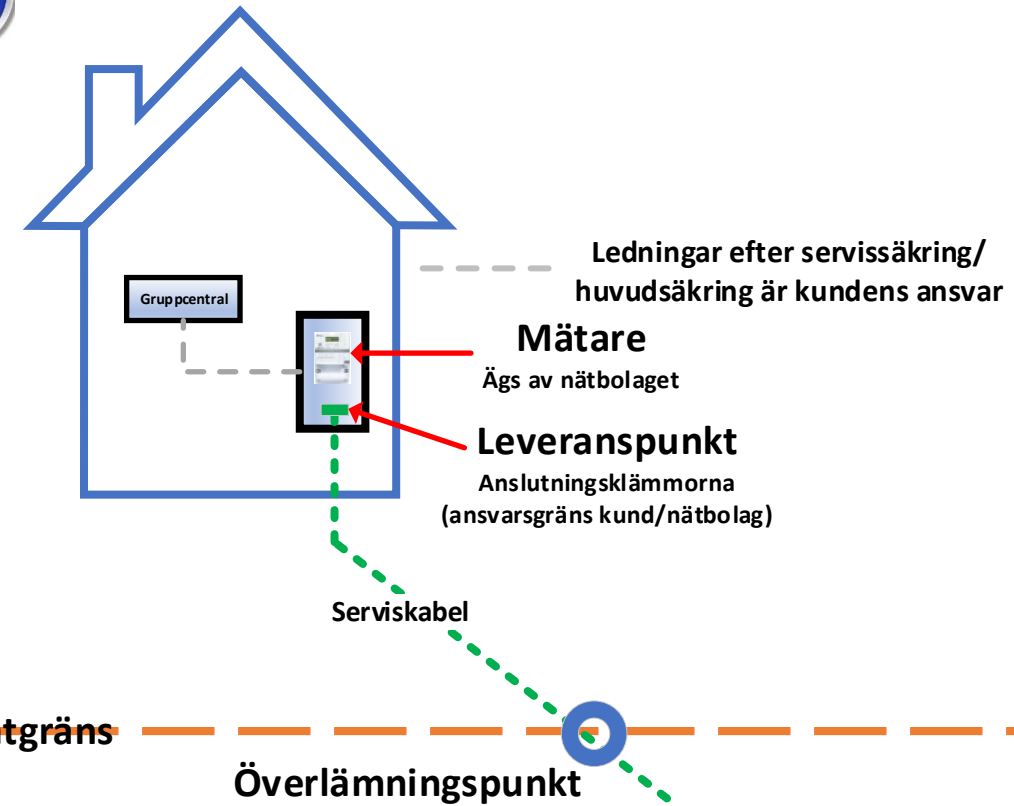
Ledningar efter servissäkring/ huvudsäkring är kundens ansvar

Gruppcentral

Mätare
Ägs av nätbolaget

Leveranspunkt
Anslutningsklämmorna
(ansvarsgräns kund/nätbolag)

Serviskabel

tgräns

Överlämningspunkt